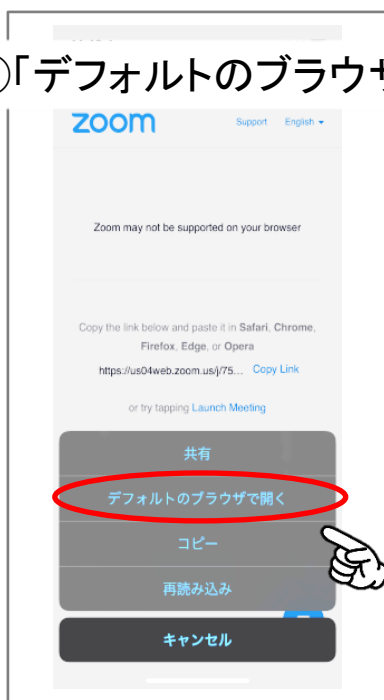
①「デフォルトのブラウザ

zoom

Support English ▾

Zoom may not be supported on your browser

Copy the link below and paste it in Safari, Chrome, Firefox, Edge, or Opera

https://us04web.zoom.us/j/75... Copy Link

or try tapping Launch Meeting

共有

デフォルトのブラウザで開く

コピー

再読み込み

キャンセル